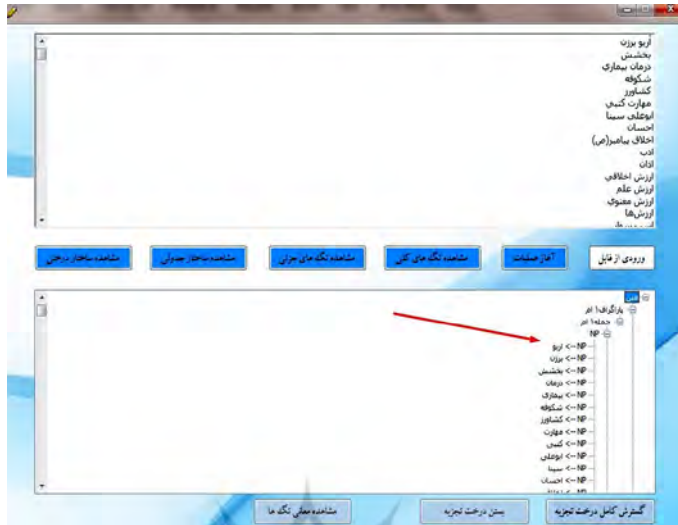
آریو برزن
بخشش
درمان بیماری
شکوفه
کشاورز
مهارت کتبی
ابوعلی سینا
احسان
اخلاق پیامبر(ص)
ادب
اذان
ارزش اخلاقی
ارزش علم
ارزش معنوی
ارزش‌ها

ورودی از فایل
آغاز عملیات
مشاهده تگ های کلی
مشاهده تگ های جزئی
مشاهده ساختار جدولی
مشاهده ساختار درختی

متن
پاراگراف ۱ ام
جمله ۱ ام
NP
NP <-- آریو
NP <-- برزن
NP <-- بخشش
NP <-- درمان
NP <-- بیماری
NP <-- شکوفه
NP <-- کشاورز
NP <-- مهارت
NP <-- کتبی
NP <-- ابوعلی
NP <-- سینا
NP <-- احسان

گسترش کامل درخت تجزیه
بستن درخت تجزیه
مشاهده معانی تگ ها